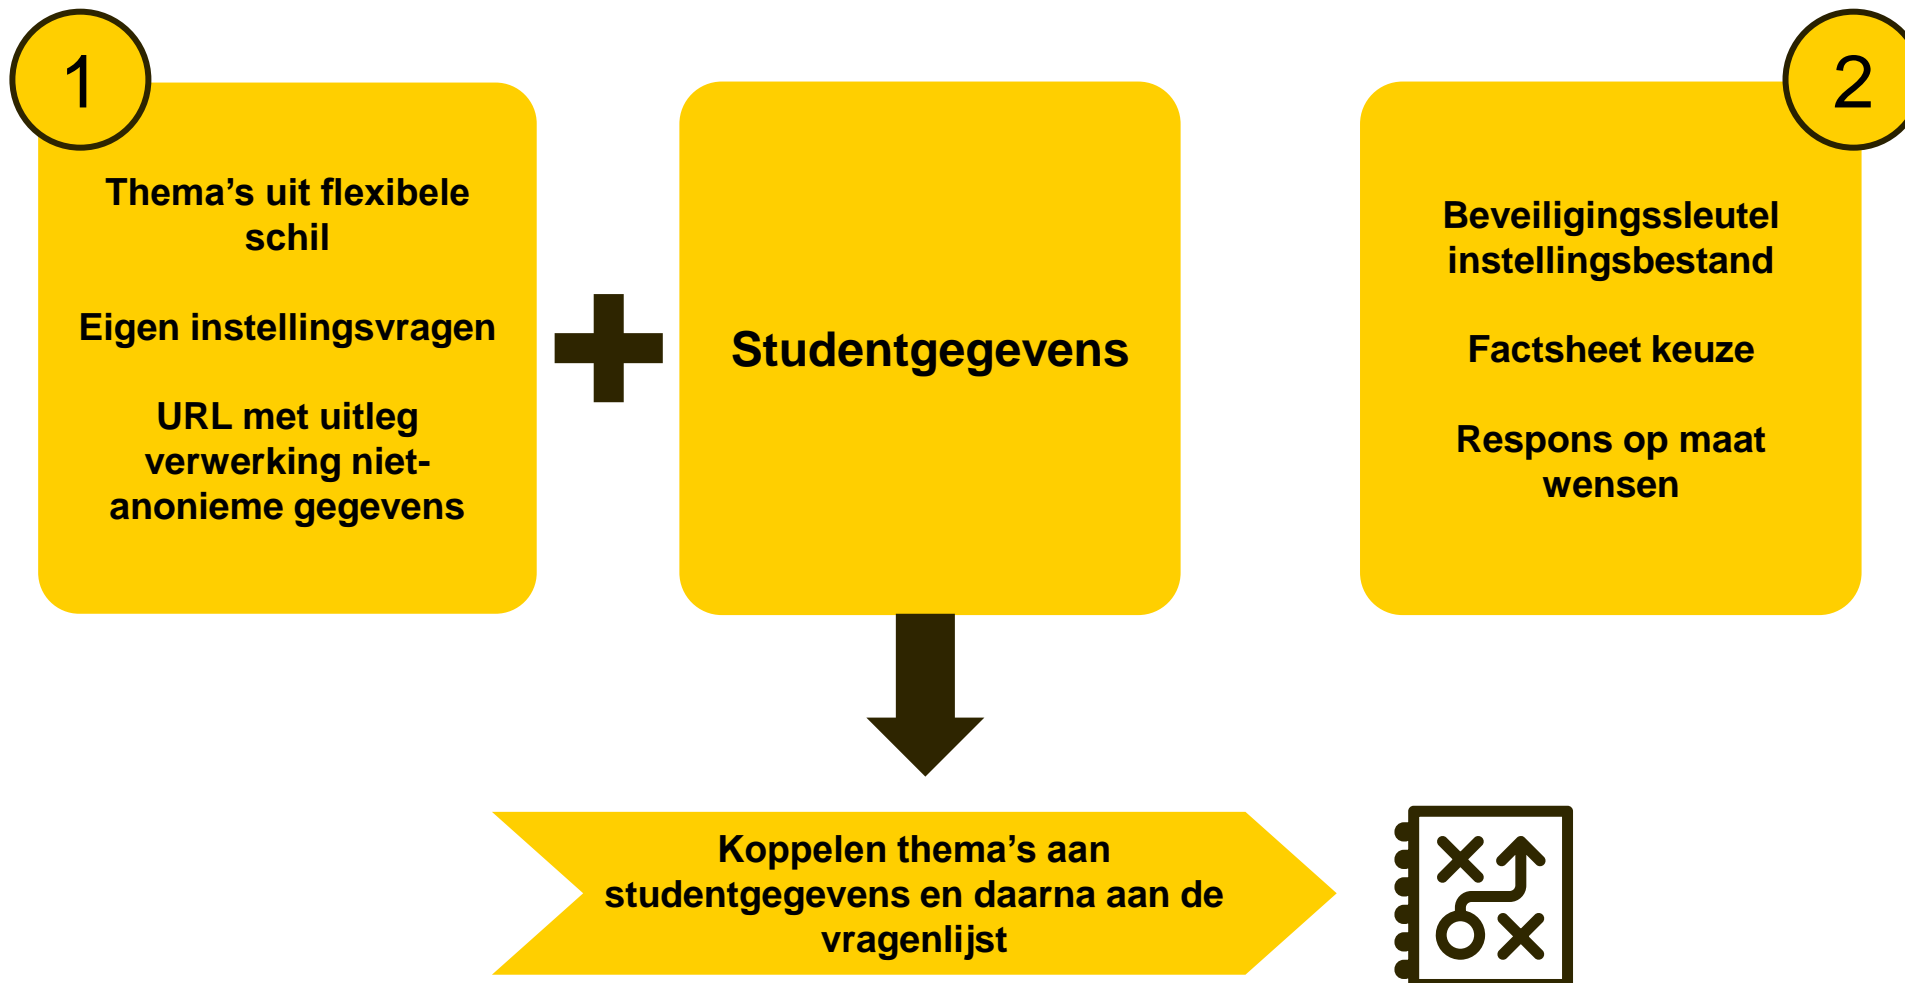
1

Thema’s uit flexibele schil

Eigen instellingsvragen

URL met uitleg verwerking niet-anonieme gegevens

Studentgegevens

2

Beveiligingssleutel instellingsbestand

Factsheet keuze

Respons op maat wensen

Koppelen thema’s aan studentgegevens en daarna aan de vragenlijst